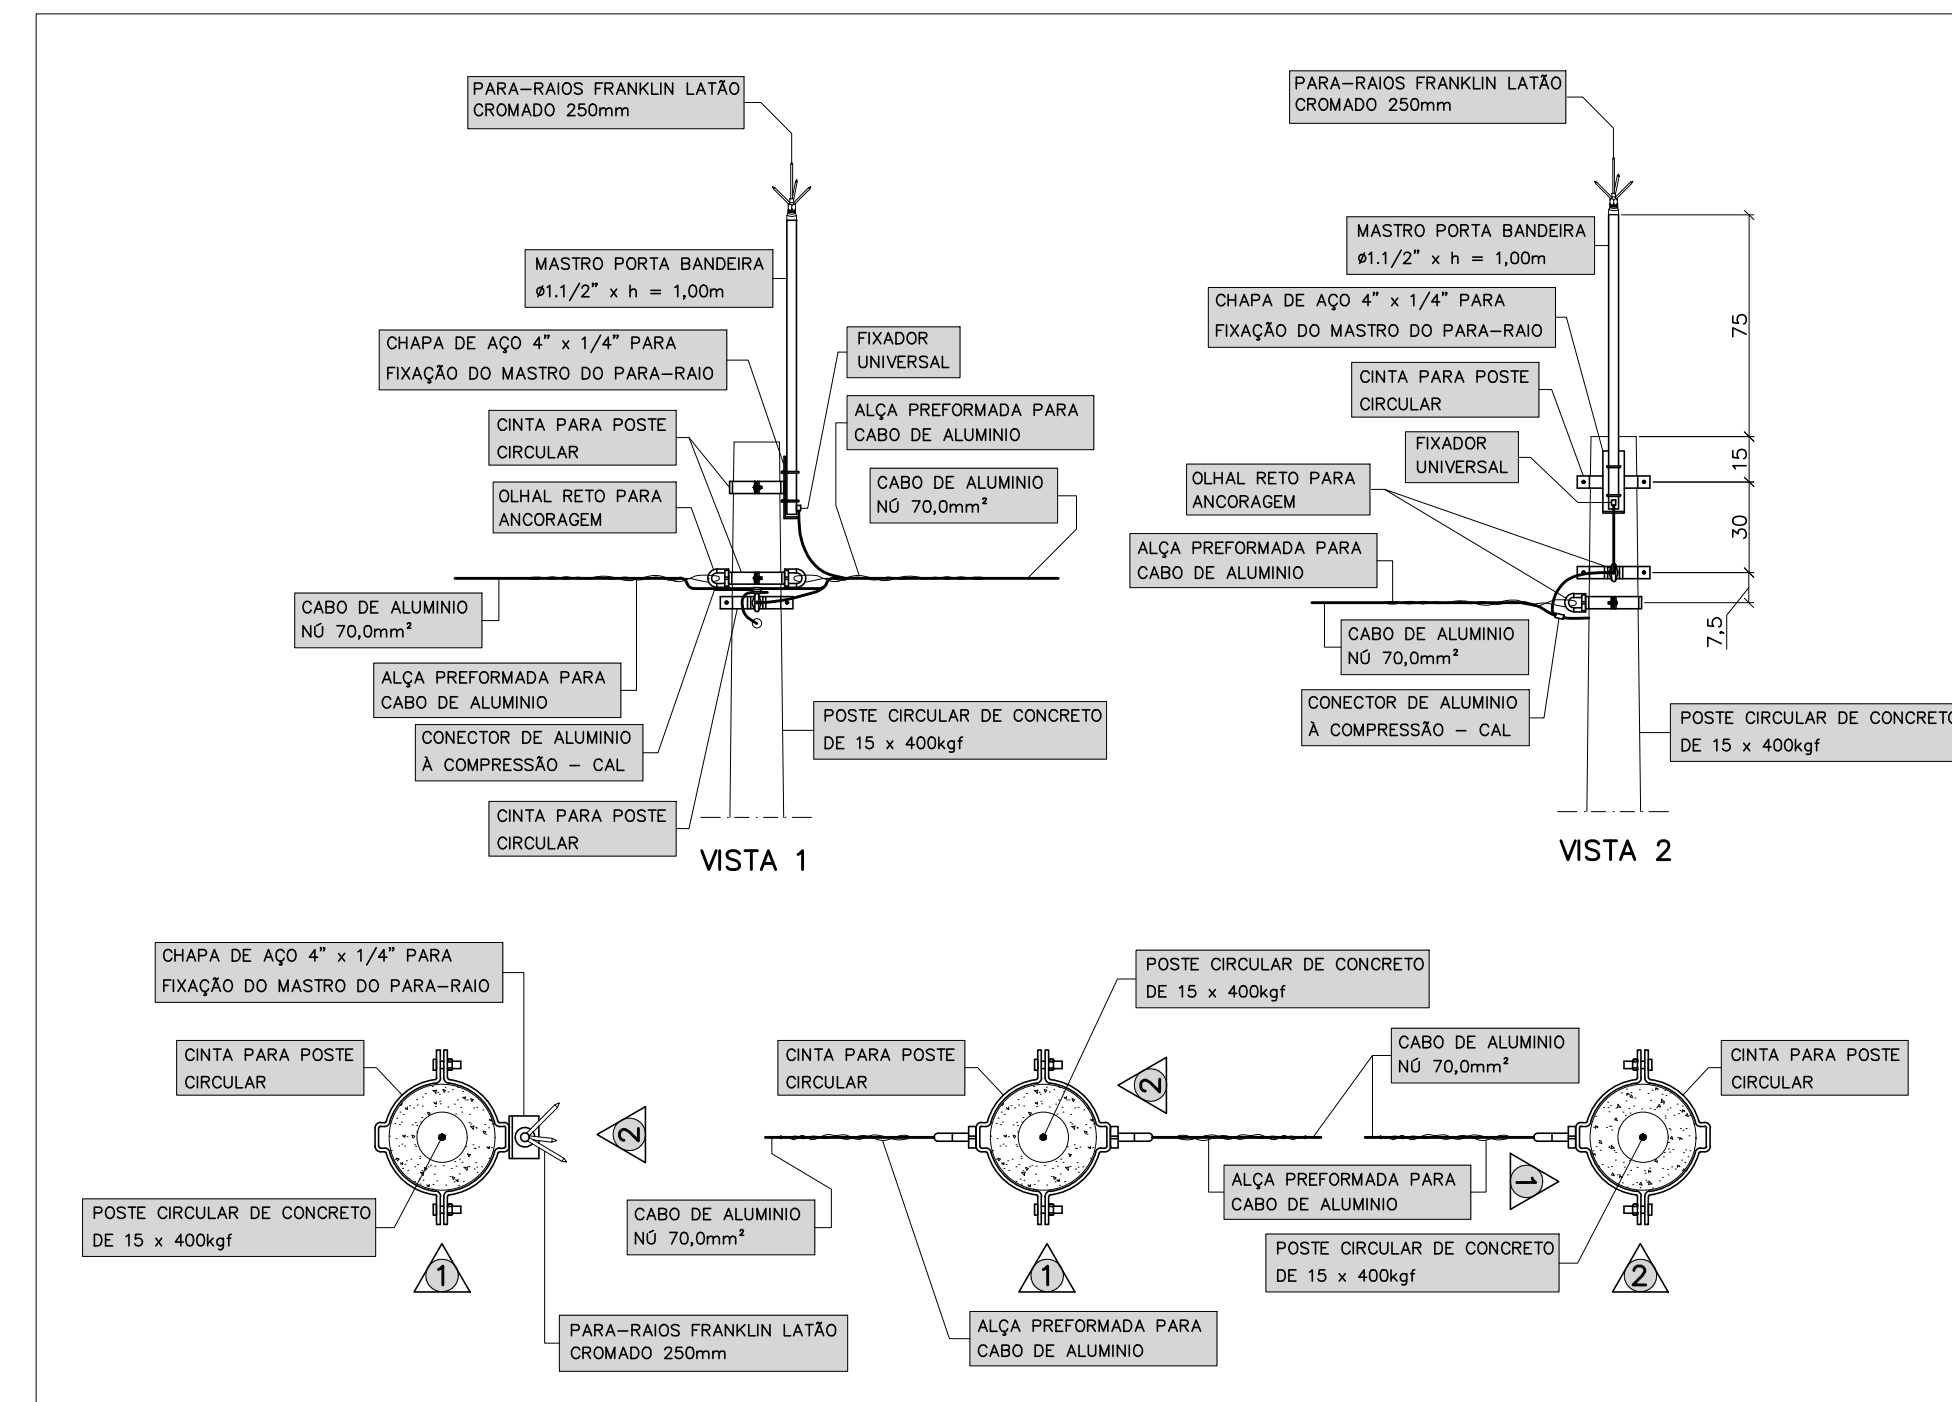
PARA–RAIOS FRANKLIN LATÃO CROMADO 250mm

MASTRO PORTA BANDEIRA ø1.1/2" x h = 1,00m

CHAPA DE AÇO 4" x 1/4" PARA FIXAÇÃO DO MASTRO DO PARA–RAIO

FIXADOR UNIVERSAL

ALÇA PREFORMADA PARA CABO DE ALUMINIO

CINTA PARA POSTE CIRCULAR

CABO DE ALUMINIO NÚ 70,0mm²

OLHAL RETO PARA ANCORAGEM

CABO DE ALUMINIO NÚ 70,0mm²

ALÇA PREFORMADA PARA CABO DE ALUMINIO

POSTE CIRCULAR DE CONCRETO DE 15 x 400kgf

CONECTOR DE ALUMINIO À COMPRESSÃO – CAL

CINTA PARA POSTE CIRCULAR

VISTA 1

PARA–RAIOS FRANKLIN LATÃO CROMADO 250mm

MASTRO PORTA BANDEIRA ø1.1/2" x h = 1,00m

CHAPA DE AÇO 4" x 1/4" PARA FIXAÇÃO DO MASTRO DO PARA–RAIO

75

CINTA PARA POSTE CIRCULAR

FIXADOR UNIVERSAL

15

OLHAL RETO PARA ANCORAGEM

30

ALÇA PREFORMADA PARA CABO DE ALUMINIO

7,5

CABO DE ALUMINIO NÚ 70,0mm²

CONECTOR DE ALUMINIO À COMPRESSÃO – CAL

POSTE CIRCULAR DE CONCRETO DE 15 x 400kgf

VISTA 2

CHAPA DE AÇO 4" x 1/4" PARA FIXAÇÃO DO MASTRO DO PARA–RAIO

CINTA PARA POSTE CIRCULAR

2

POSTE CIRCULAR DE CONCRETO DE 15 x 400kgf

1

PARA–RAIOS FRANKLIN LATÃO CROMADO 250mm

POSTE CIRCULAR DE CONCRETO DE 15 x 400kgf

CINTA PARA POSTE CIRCULAR

2

CABO DE ALUMINIO NÚ 70,0mm²

CINTA PARA POSTE CIRCULAR

CABO DE ALUMINIO NÚ 70,0mm²

ALÇA PREFORMADA PARA CABO DE ALUMINIO

1

POSTE CIRCULAR DE CONCRETO DE 15 x 400kgf

1

2

ALÇA PREFORMADA PARA CABO DE ALUMINIO